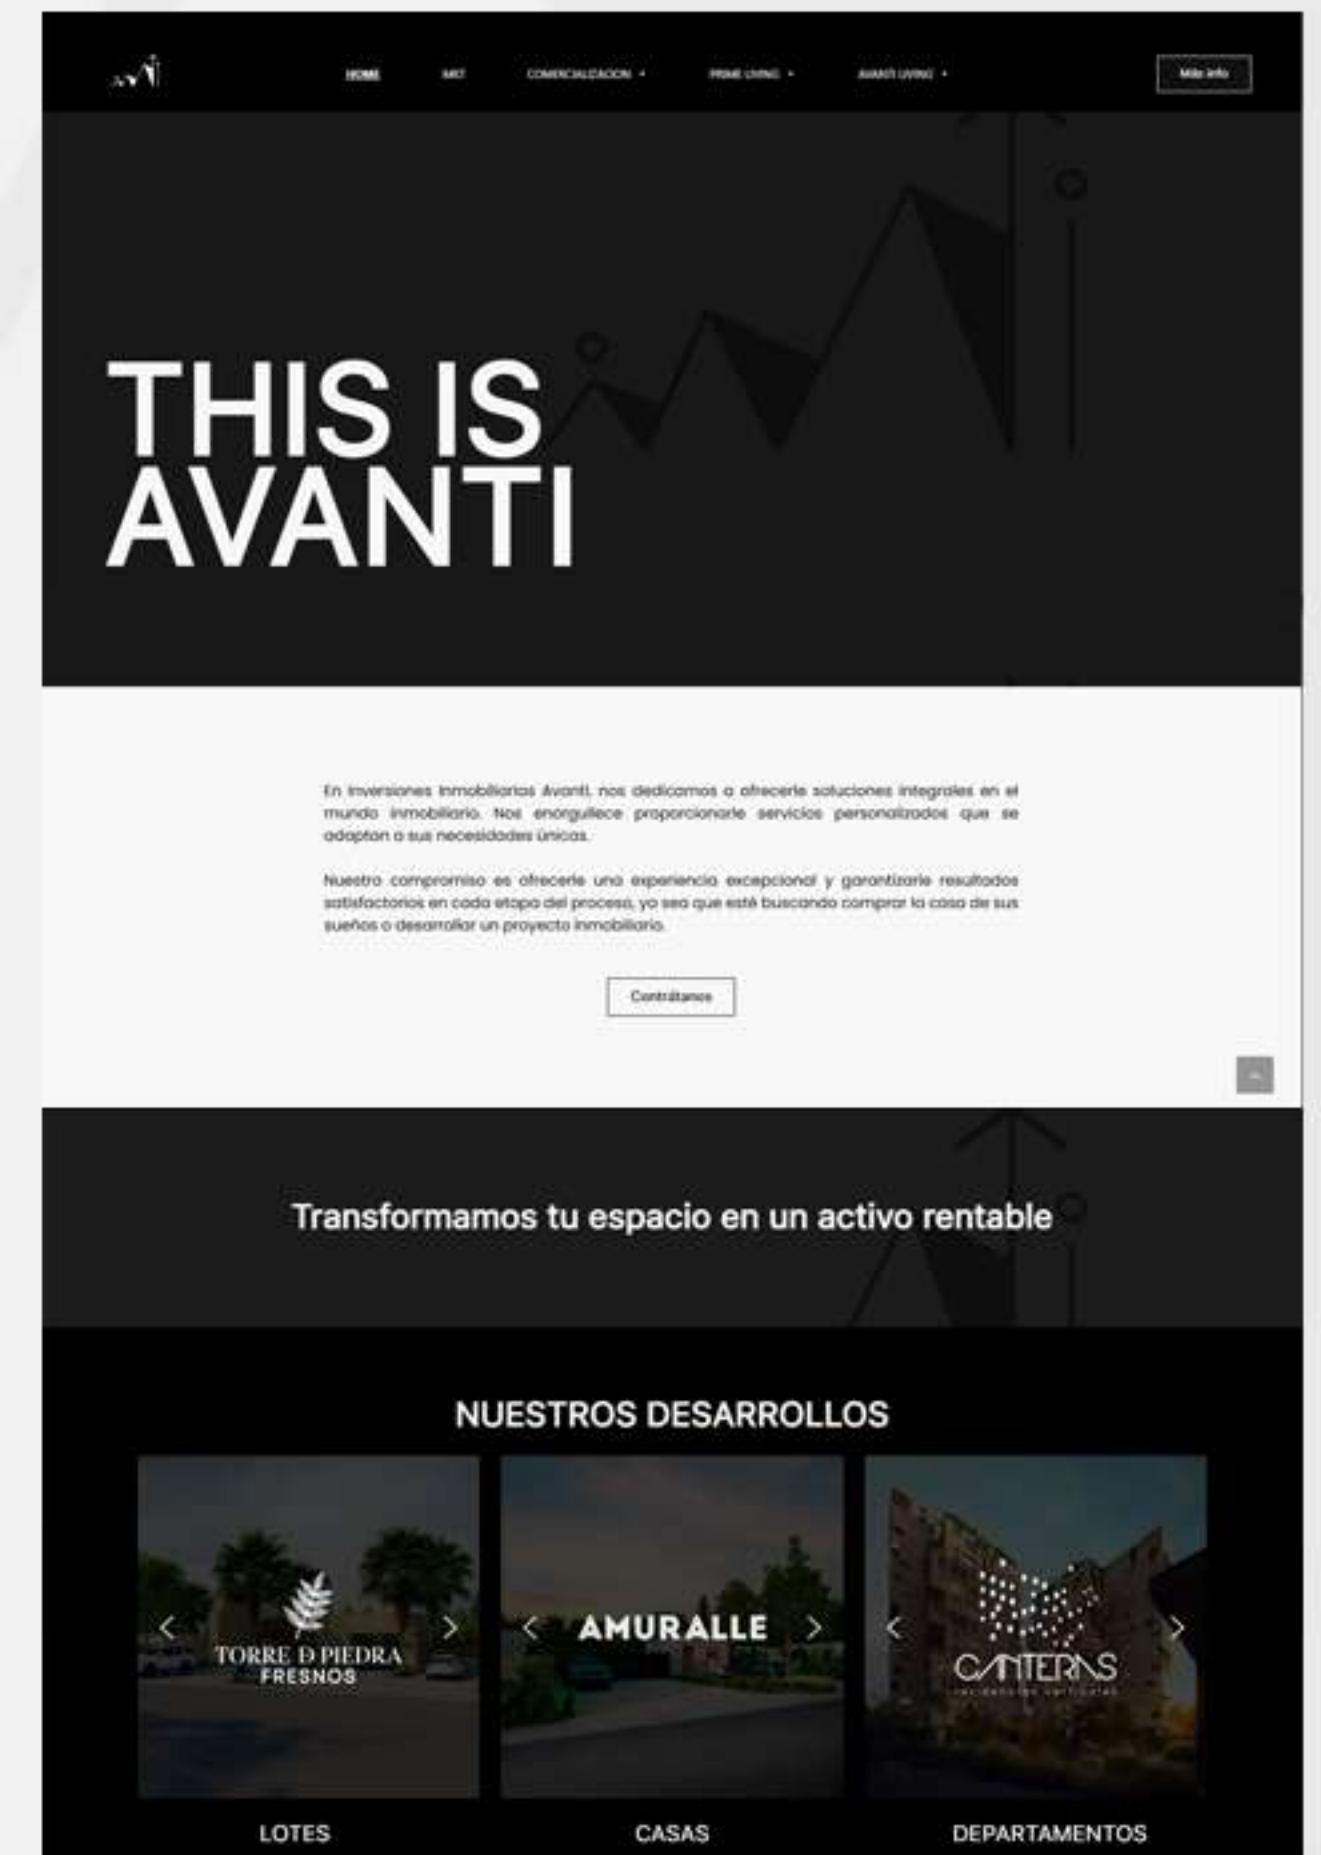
HOME ART COMERCIALIZACION PRIME LIVING AVANTI LIVING Más info

THIS IS AVANTI

En inversiones Inmobiliarias Avanti, nos dedicamos a ofrecerle soluciones integrales en el mundo inmobiliario. Nos enorgullece proporcionarle servicios personalizados que se adaptan a sus necesidades únicas.

Nuestro compromiso es ofrecerle una experiencia excepcional y garantizarle resultados satisfactorios en cada etapa del proceso, ya sea que esté buscando comprar la casa de sus sueños o desarrollar un proyecto inmobiliario.

Contrátanos

Transformamos tu espacio en un activo rentable

NUESTROS DESARROLLOS

TORRE D PIEDRA FRESNOS

AMURALLE

CANTERAS

LOTES

CASAS

DEPARTAMENTOS